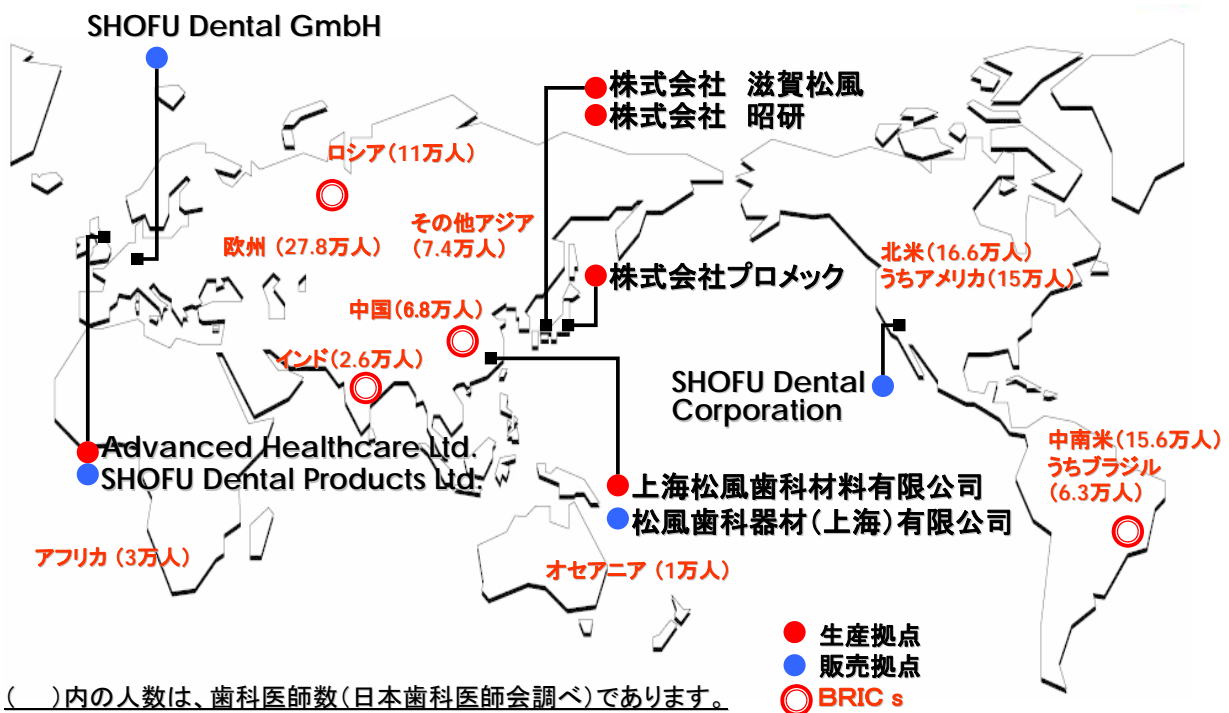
SHOFU Dental GmbH

株式会社　滋賀松風
株式会社　昭研

ロシア（11万人）

その他アジア（7.4万人）

欧州（27.8万人）

株式会社プロメック

北米（16.6万人）
うちアメリカ（15万人）

中国（6.8万人）

インド（2.6万人）

SHOFU Dental Corporation

Advanced Healthcare Ltd.
SHOFU Dental Products Ltd.

上海松風歯科材料有限公司
松風歯科器材（上海）有限公司

中南米（15.6万人）
うちブラジル
（6.3万人）

アフリカ（3万人）

オセアニア（1万人）

生産拠点
販売拠点
BRIC s

（　）内の人数は、歯科医師数（日本歯科医師会調べ）であります。